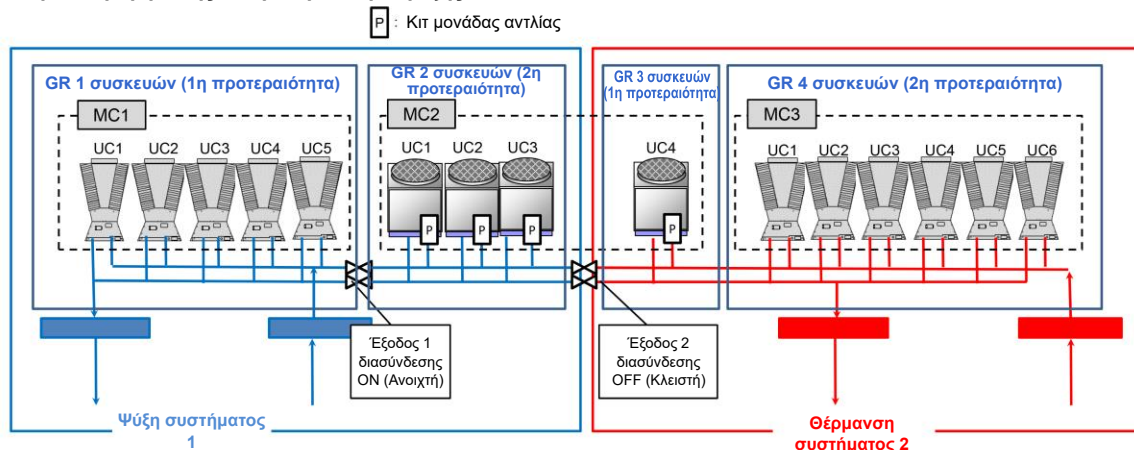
P : Κιτ μονάδας αντλίας

GR 1 συσκευών (1η προτεραιότητα)

MC1

UC1 UC2 UC3 UC4 UC5

GR 2 συσκευών (2η προτεραιότητα)

MC2

UC1 UC2 UC3

P P P

GR 3 συσκευών (1η προτεραιότητα)

UC4

P

GR 4 συσκευών (2η προτεραιότητα)

MC3

UC1 UC2 UC3 UC4 UC5 UC6

Έξοδος 1 διασύνδεσης ON (Ανοιχτή)

Έξοδος 2 διασύνδεσης OFF (Κλειστή)

Ψύξη συστήματος 1

Θέρμανση συστήματος 2